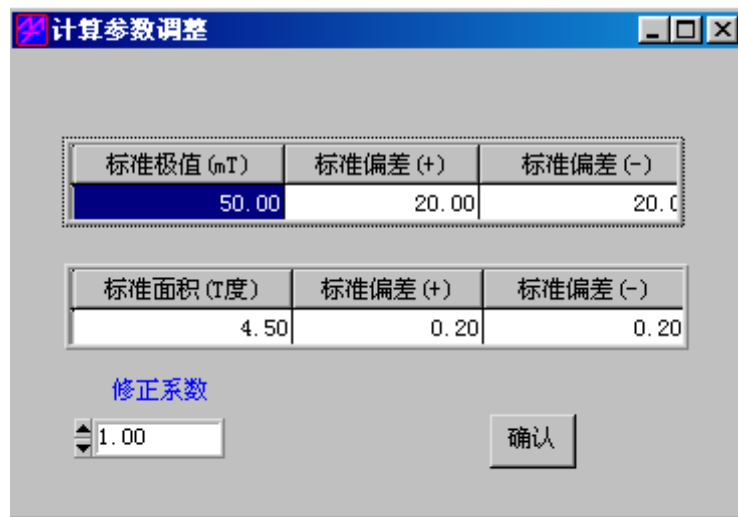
计算参数调整

| 标准极值(mT) | 标准偏差(+) | 标准偏差(-) |
|---|---|---|
| 50.00 | 20.00 | 20.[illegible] |

| 标准面积(T度) | 标准偏差(+) | 标准偏差(-) |
|---|---|---|
| 4.50 | 0.20 | 0.20 |

修正系数

1.00

确认